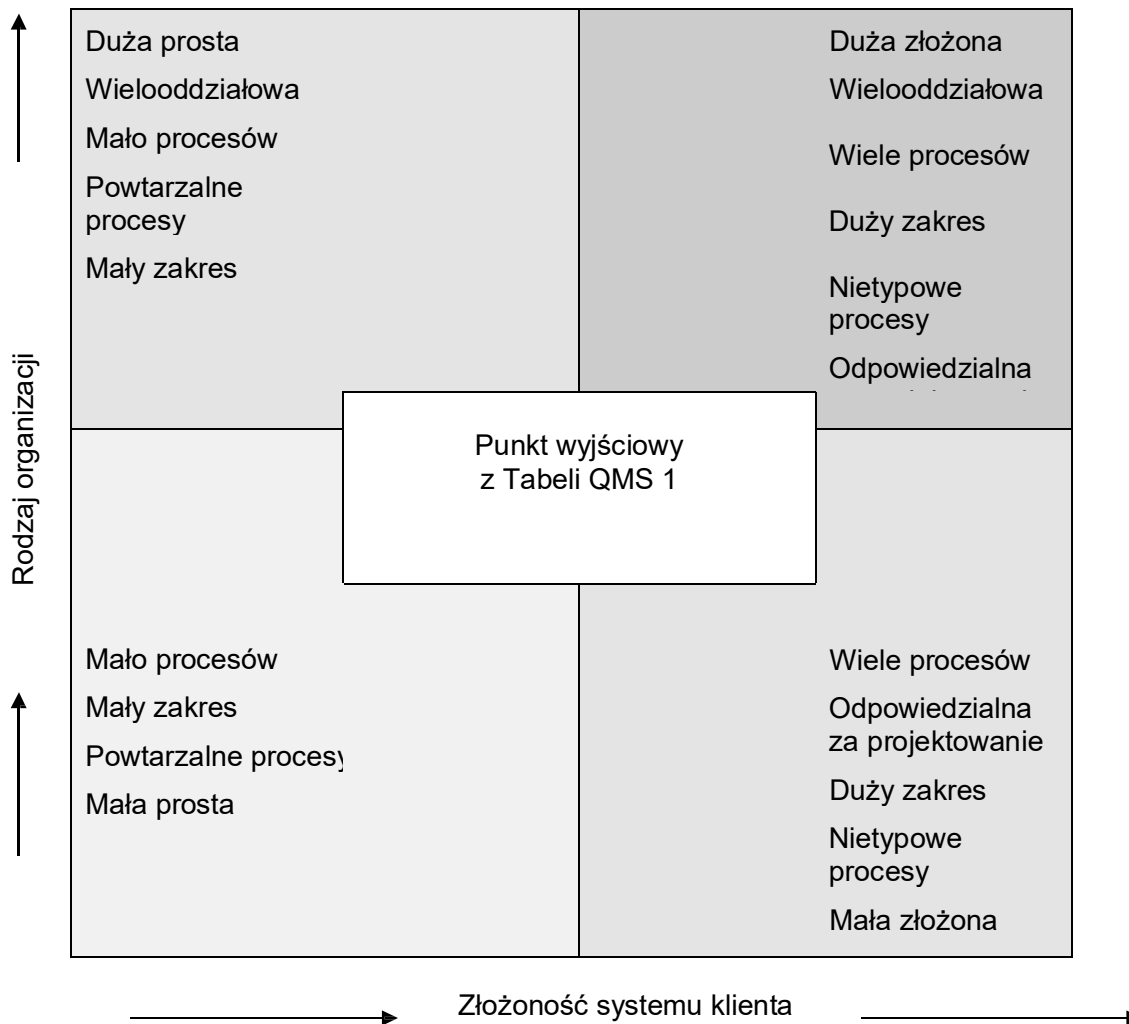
Duża prosta

Wielooddziałowa

Mało procesów

Powtarzalne procesy

Mały zakres

Duża złożona

Wielooddziałowa

Wiele procesów

Duży zakres

Nietypowe procesy

Odpowiedzialna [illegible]

Rodzaj organizacji

Punkt wyjściowy z Tabeli QMS 1

Mało procesów

Mały zakres

Powtarzalne procesy

Mała prosta

Wiele procesów

Odpowiedzialna za projektowanie

Duży zakres

Nietypowe procesy

Mała złożona

Złożoność systemu klienta